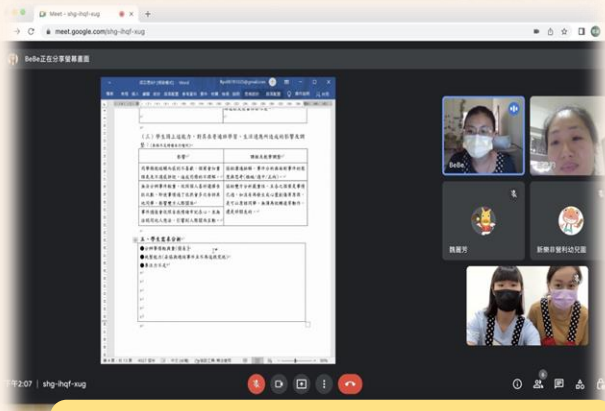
Meet - shg-ihqf-xug

meet.google.com/shg-ihqf-xug

BeBe正在分享螢幕畫面

（三）學生實習上遇到困難，對其在實習上的學習產生影響

優勢

弱勢與需要協助

五、學生需求分析

BeBe

魏麗芳

新樂非營利幼兒園

下午2:07 | shg-ihqf-xug